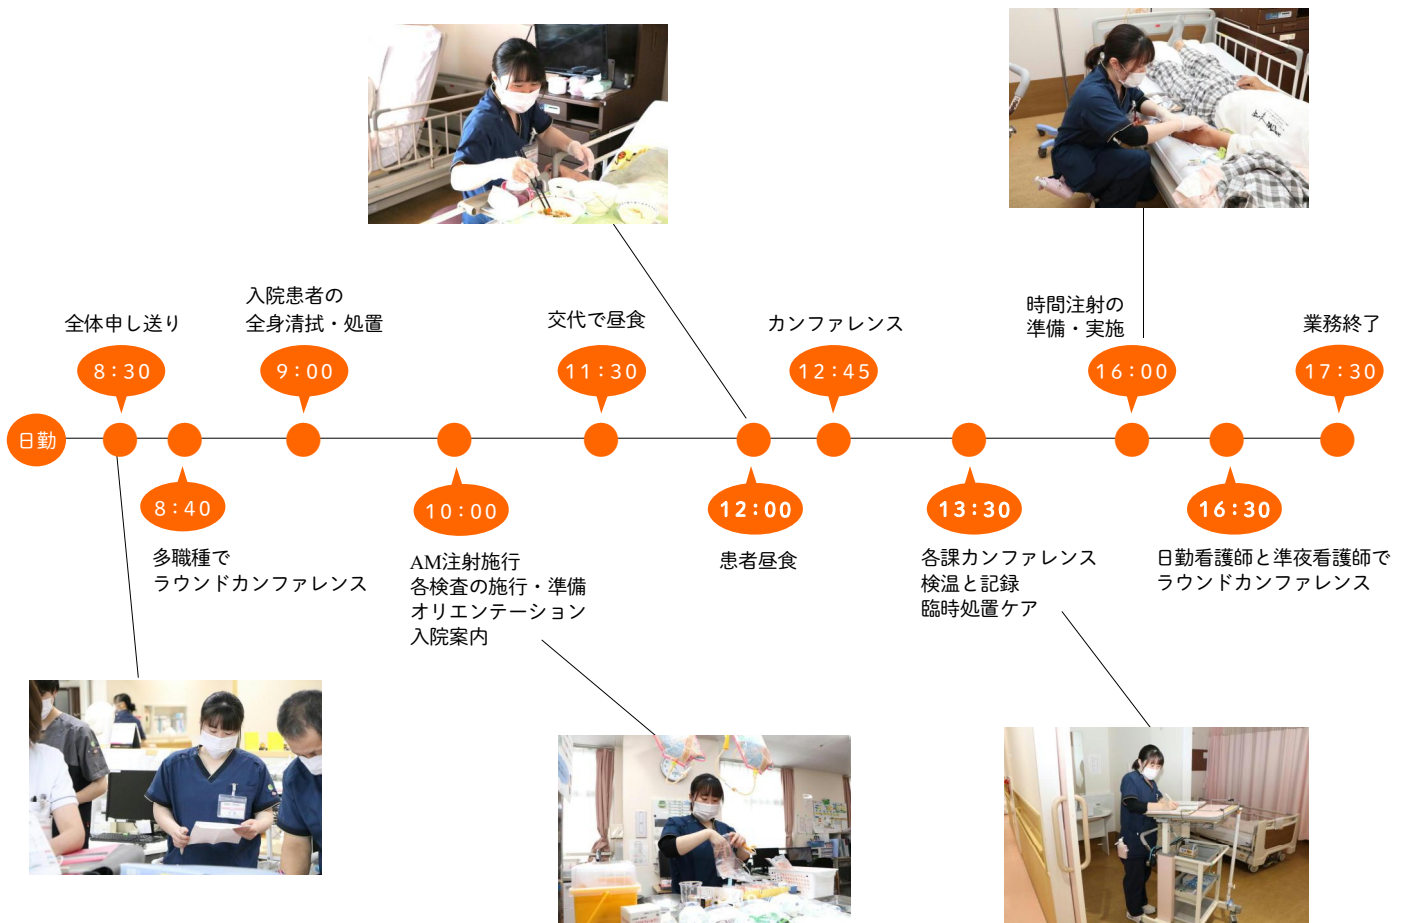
入院患者の
全身清拭・処置

全体申し送り

交代で昼食

カンファレンス

時間注射の
準備・実施

業務終了

8:30

9:00

11:30

12:45

16:00

17:30

日勤

8:40

10:00

12:00

13:30

16:30

多職種で
ラウンドカンファレンス

AM注射施行
各検査の施行・準備
オリエンテーション
入院案内

患者昼食

各課カンファレンス
検温と記録
臨時処置ケア

日勤看護師と準夜看護師で
ラウンドカンファレンス